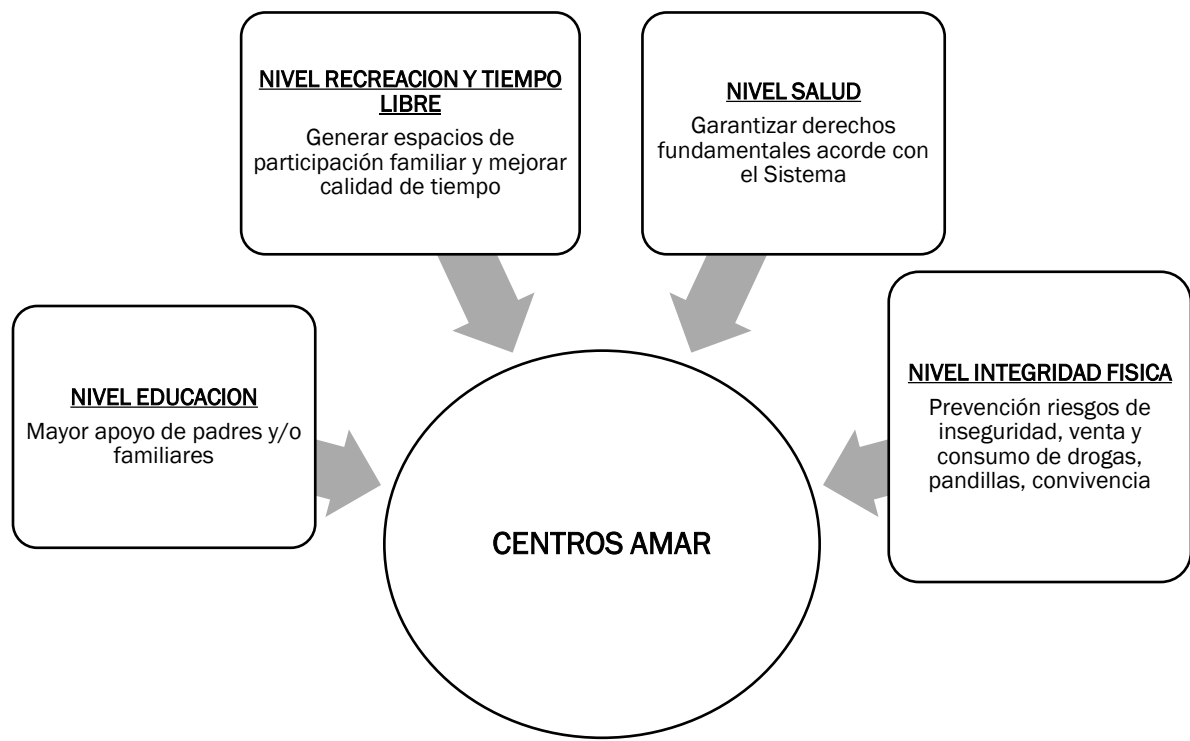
NIVEL RECREACION Y TIEMPO LIBRE

Generar espacios de participación familiar y mejorar calidad de tiempo

NIVEL SALUD

Garantizar derechos fundamentales acorde con el Sistema

NIVEL EDUCACION

Mayor apoyo de padres y/o familiares

NIVEL INTEGRIDAD FISICA

Prevención riesgos de inseguridad, venta y consumo de drogas, pandillas, convivencia

CENTROS AMAR